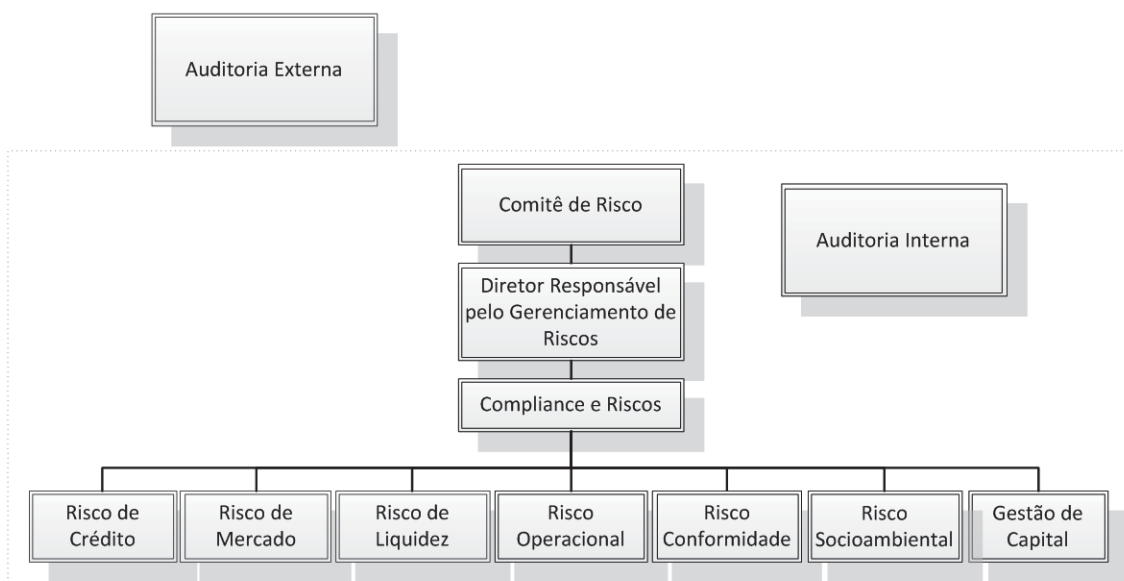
Auditoria Externa

Comitê de Risco

Auditoria Interna

Diretor Responsável pelo Gerenciamento de Riscos

Compliance e Riscos

Risco de Crédito

Risco de Mercado

Risco de Liquidez

Risco Operacional

Risco Conformidade

Risco Socioambiental

Gestão de Capital